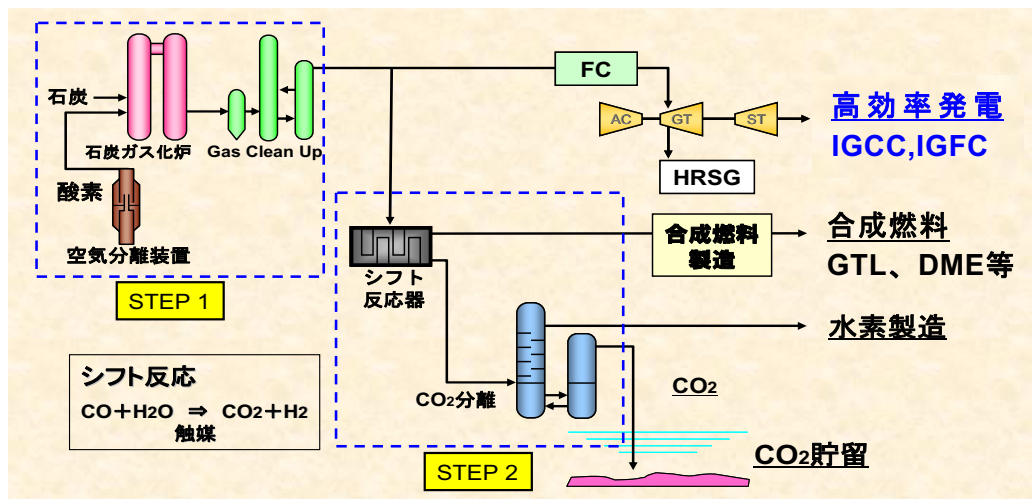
石炭

石炭ガス化炉

Gas Clean Up

酸素

空気分離装置

STEP 1

FC

AC

GT

ST

HRSG

高効率発電

IGCC,IGFC

シフト反応器

合成燃料製造

合成燃料

GTL、DME等

水素製造

$CO_2$分離

$CO_2$

$CO_2$貯留

STEP 2

シフト反応

$CO + H_2O \Rightarrow CO_2 + H_2$

触媒